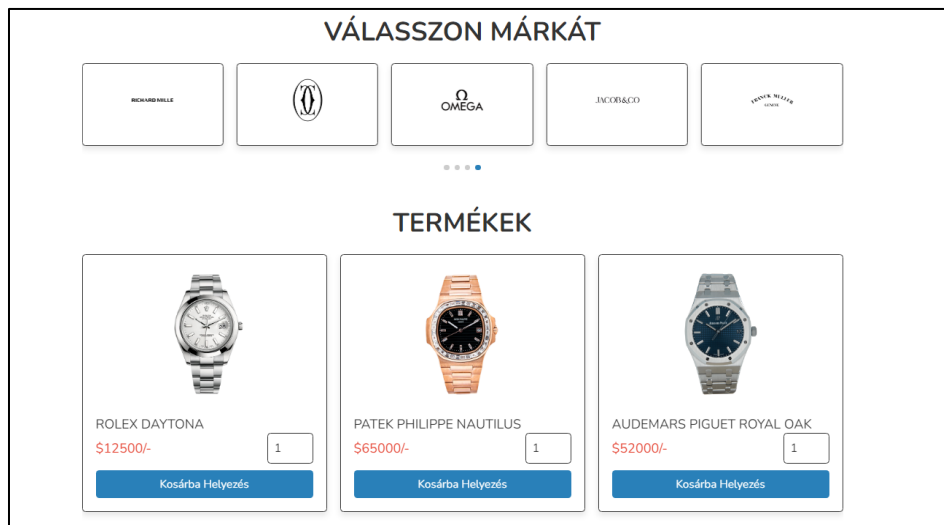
VÁLASSZON MÁRKÁT

RICHARD MILLE

Ω
OMEGA

JACOB&CO

FRANCK MULLER
GENEVE

TERMÉKEK

ROLEX DAYTONA
$12500/-
1
Kosárba Helyezés

PATEK PHILIPPE NAUTILUS
$65000/-
1
Kosárba Helyezés

AUDEMARS PIGUET ROYAL OAK
$52000/-
1
Kosárba Helyezés